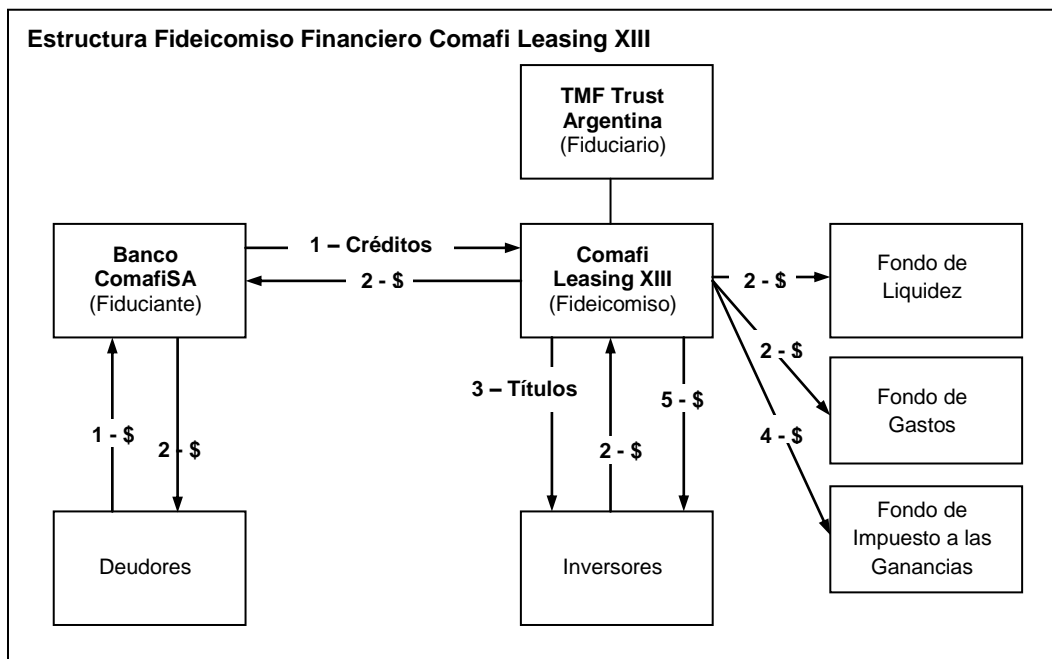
Estructura Fideicomiso Financiero Comafi Leasing XIII

TMF Trust Argentina
(Fiduciario)

Banco ComafiSA
(Fiduciante)

1 – Créditos

2 - $

Comafi Leasing XIII
(Fideicomiso)

2 - $

Fondo de Liquidez

2 - $

Fondo de Gastos

4 - $

Fondo de Impuesto a las Ganancias

1 - $

2 - $

3 – Títulos

2 - $

5 - $

Deudores

Inversores